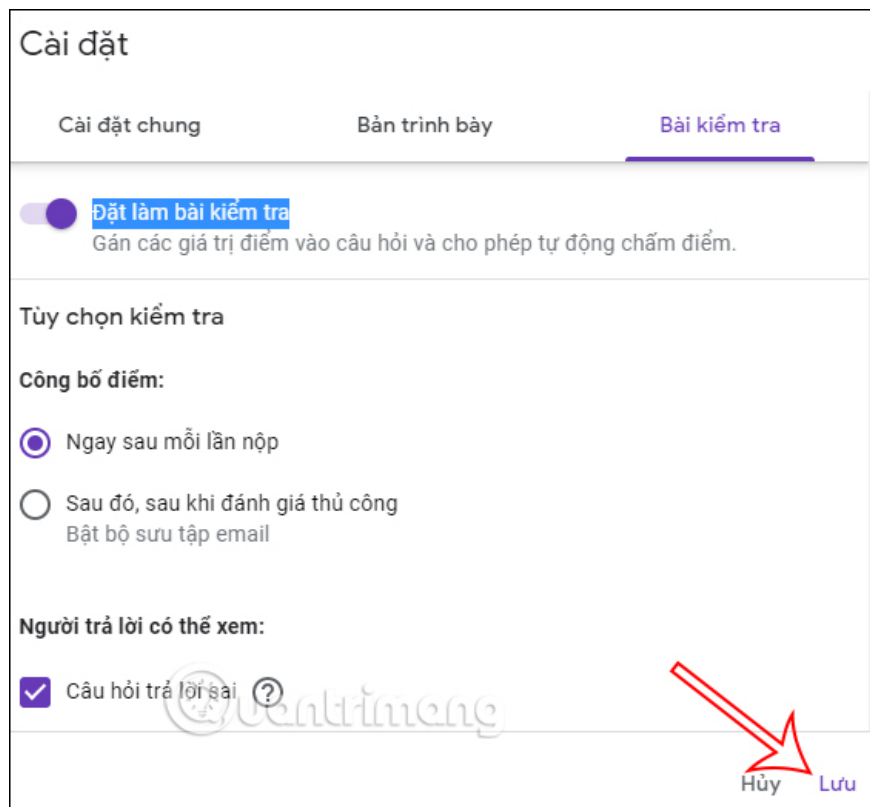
Cài đặt

Cài đặt chung

Bản trình bày

Bài kiểm tra

Đặt làm bài kiểm tra
Gán các giá trị điểm vào câu hỏi và cho phép tự động chấm điểm.

Tùy chọn kiểm tra

Công bố điểm:

Ngay sau mỗi lần nộp

Sau đó, sau khi đánh giá thủ công
Bật bộ sưu tập email

Người trả lời có thể xem:

Câu hỏi trả lời sai

quantrimang

Hủy

Lưu